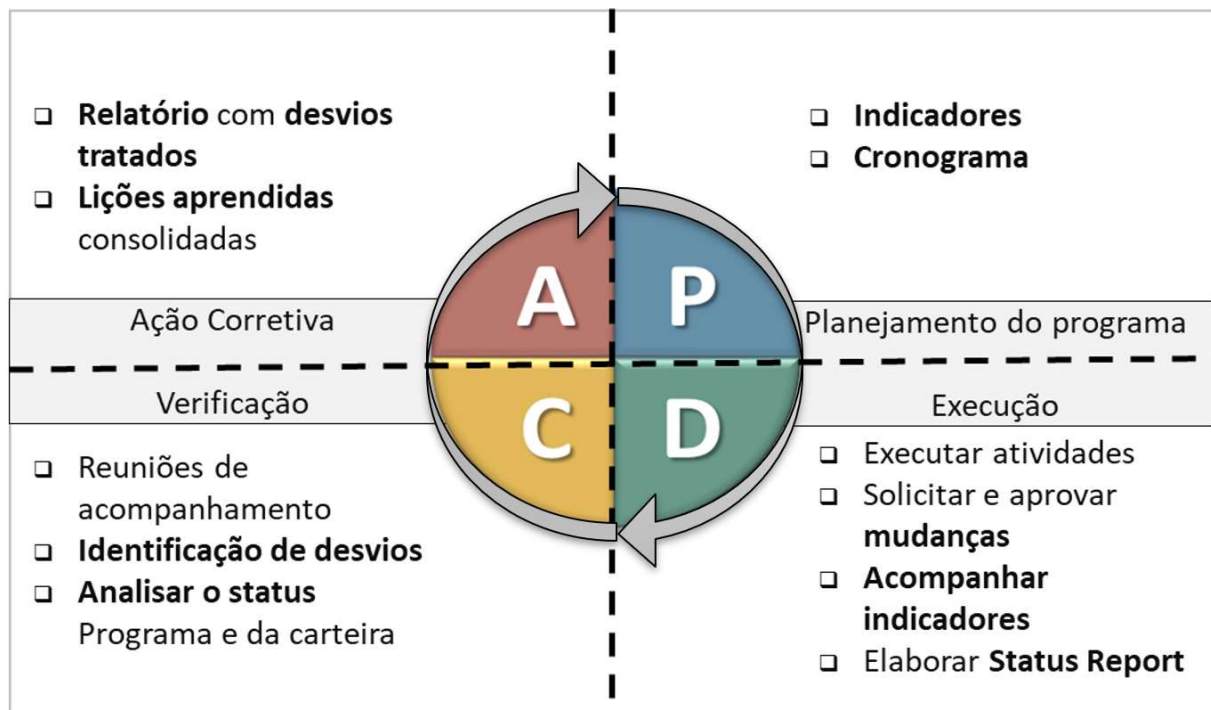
❑ Relatório com desvios tratados
❑ Lições aprendidas consolidadas

❑ Indicadores
❑ Cronograma

Ação Corretiva

A

P

Planejamento do programa

Verificação

C

D

Execução

❑ Reuniões de acompanhamento
❑ Identificação de desvios
❑ Analisar o status Programa e da carteira

❑ Executar atividades
❑ Solicitar e aprovar mudanças
❑ Acompanhar indicadores
❑ Elaborar Status Report